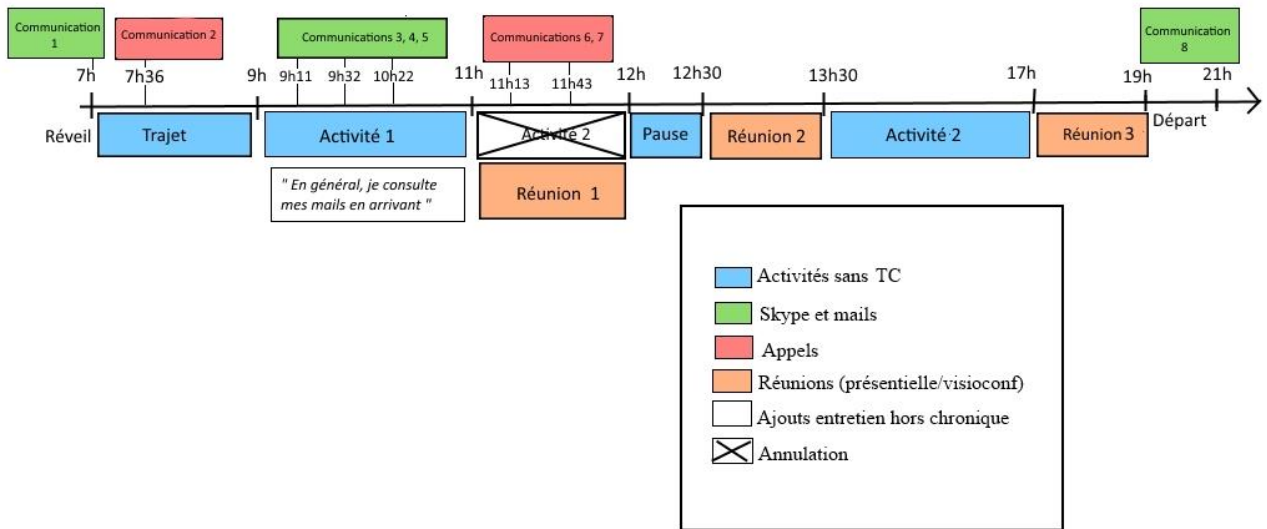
Communication 1

Communication 2

Communications 3, 4, 5

Communications 6, 7

Communication 8

7h 7h36 9h 9h11 9h32 10h22 11h 11h13 11h43 12h 12h30 13h30 17h 19h 21h

Réveil

Trajet

Activité 1

Activité 2

Pause

Réunion 2

Activité 2

Réunion 3

Départ

" En général, je consulte mes mails en arrivant "

Réunion 1

Activités sans TC

Skype et mails

Appels

Réunions (présentielle/visioconf)

Ajouts entretien hors chronique

Annulation